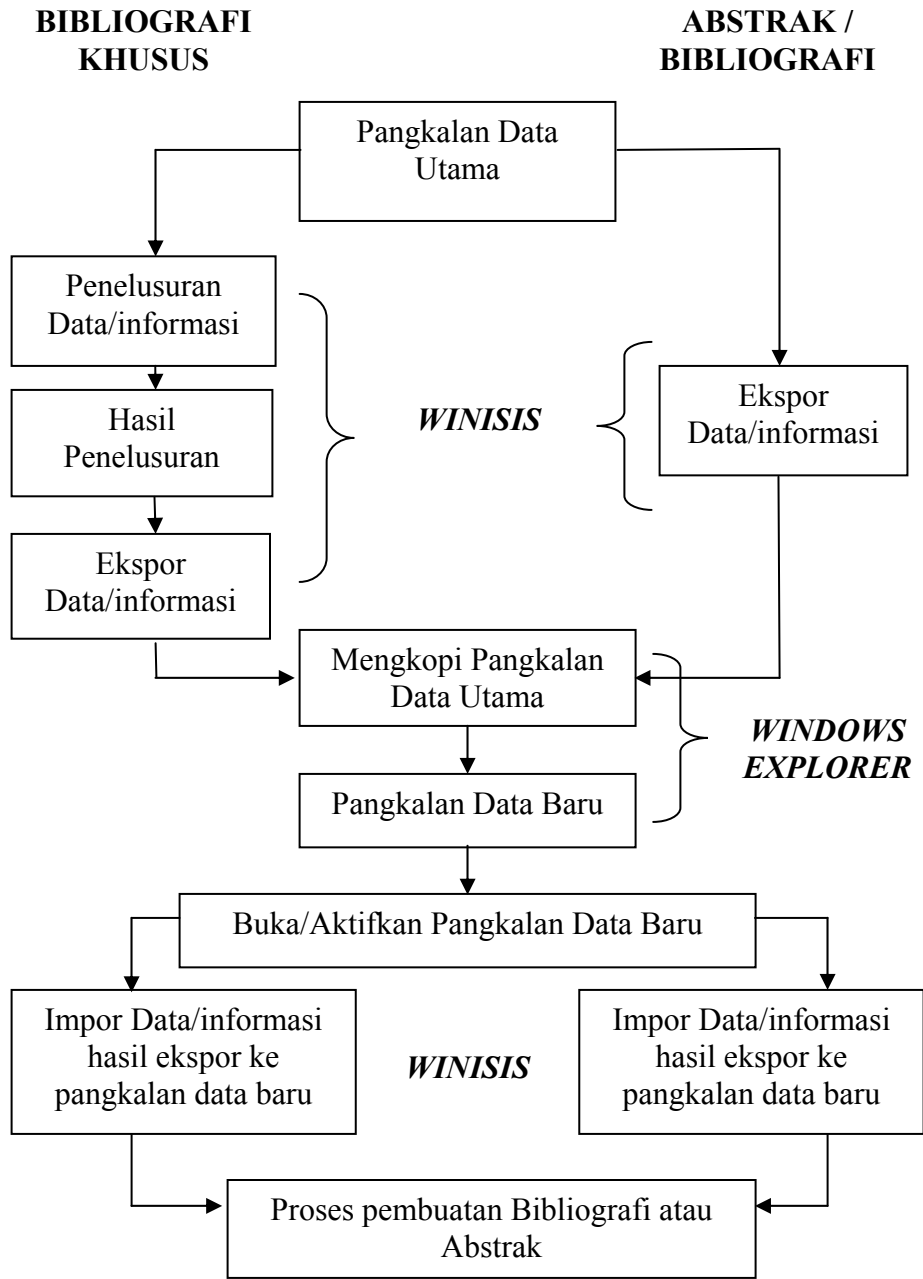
BIBLIOGRAFI KHUSUS

ABSTRAK / BIBLIOGRAFI

Pangkalan Data Utama

Penelusuran Data/informasi

Hasil Penelusuran

Ekspor Data/informasi

WINISIS

Ekspor Data/informasi

Mengkopi Pangkalan Data Utama

Pangkalan Data Baru

WINDOWS EXPLORER

Buka/Aktifkan Pangkalan Data Baru

Impor Data/informasi hasil ekspor ke pangkalan data baru

WINISIS

Impor Data/informasi hasil ekspor ke pangkalan data baru

Proses pembuatan Bibliografi atau Abstrak